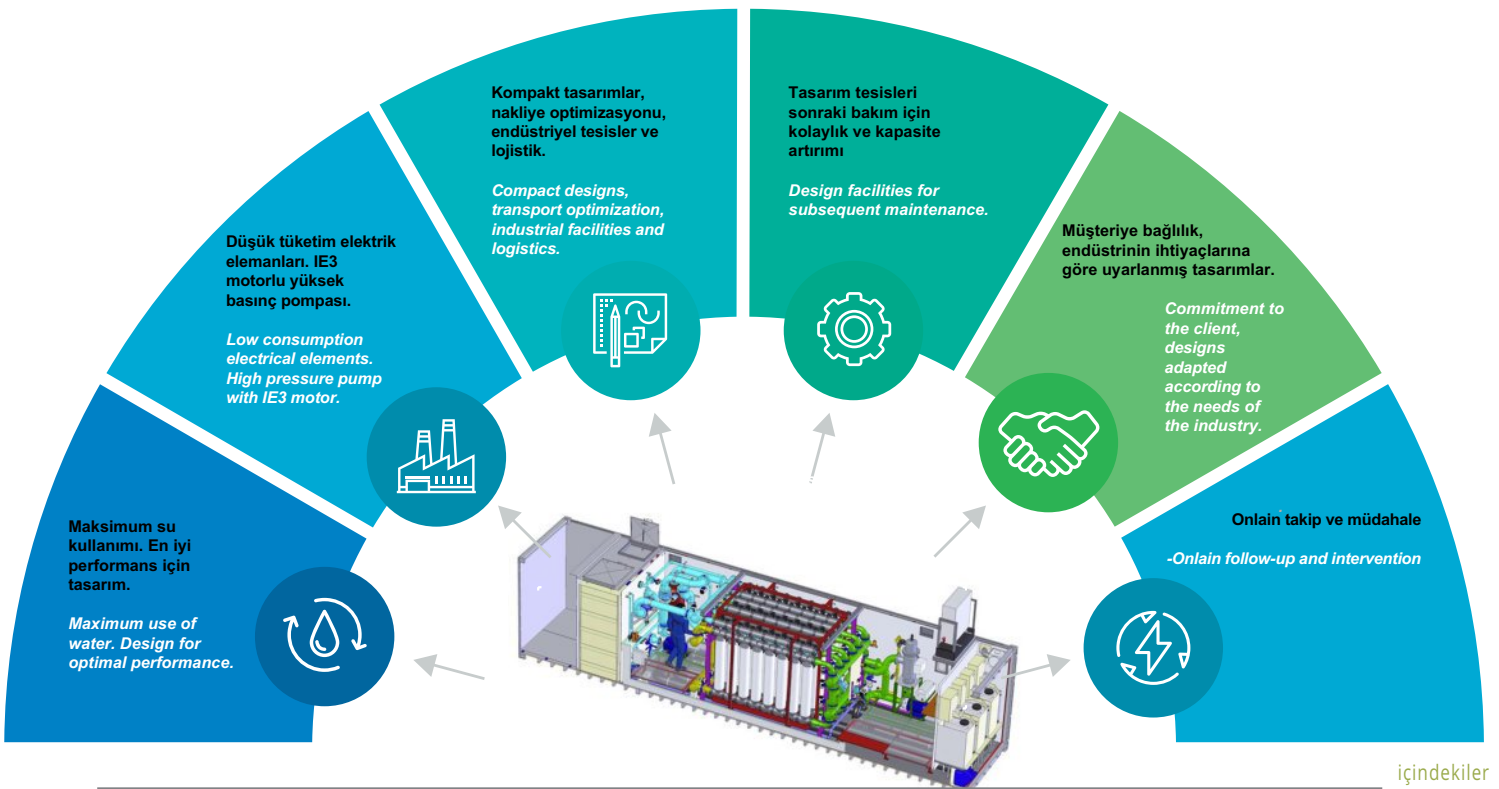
Maksimum su kullanımı. En iyi performans için tasarım.

Maximum use of water. Design for optimal performance.

Düşük tüketim elektrik elemanları. IE3 motorlu yüksek basınç pompası.

Low consumption electrical elements. High pressure pump with IE3 motor.

Kompakt tasarımlar, nakliye optimizasyonu, endüstriyel tesisler ve lojistik.

Compact designs, transport optimization, industrial facilities and logistics.

Tasarım tesisleri sonraki bakım için kolaylık ve kapasite artırımı

Design facilities for subsequent maintenance.

Müşteriye bağlılık, endüstrinin ihtiyaçlarına göre uyarlanmış tasarımlar.

Commitment to the client, designs adapted according to the needs of the industry.

Onlain takip ve müdahale

-Onlain follow-up and intervention

içindekiler